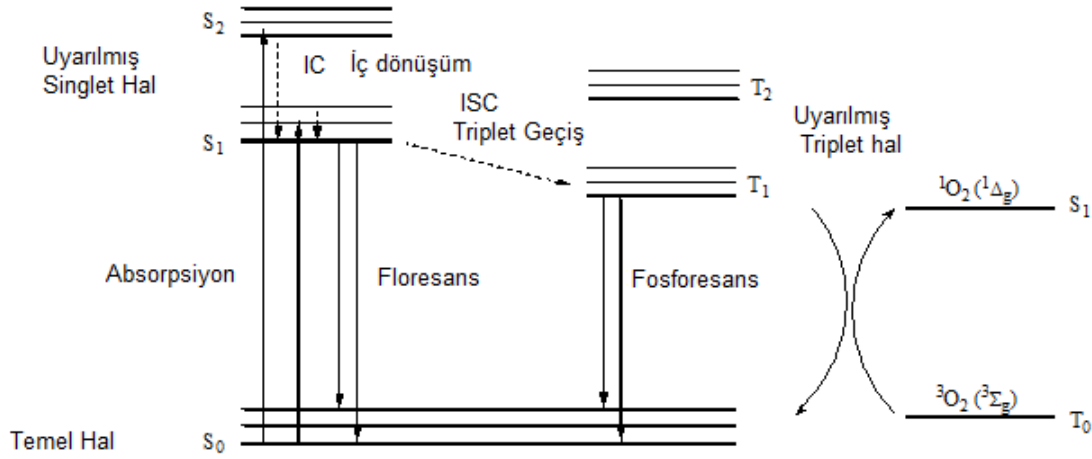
$S_2$

Uyarılmış Singlet Hal

IC İç dönüşüm

ISC Triplet Geçiş

$T_2$

Uyarılmış Triplet hal

$S_1$

$T_1$

$^1O_2(^1\Delta_g)$ $S_1$

Absorpsiyon

Floresans

Fosforesans

$^3O_2(^3\Sigma_g)$ $T_0$

Temel Hal $S_0$